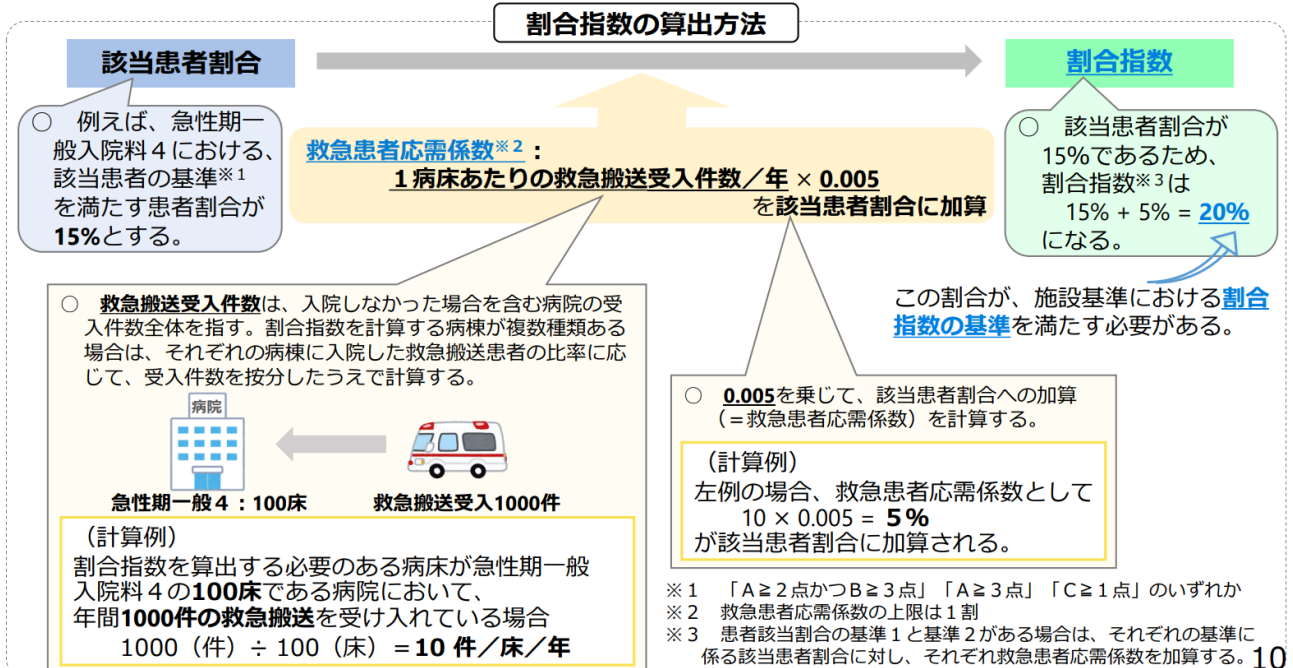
割合指数の算出方法

該当患者割合

○ 例えば、急性期一般入院料４における、該当患者の基準※１を満たす患者割合が15%とする。

救急患者応需係数※２：
１病床あたりの救急搬送受入件数／年 × 0.005
を該当患者割合に加算

割合指数

○ 該当患者割合が15%であるため、割合指数※３は
15% + 5% = 20%
になる。

この割合が、施設基準における割合指数の基準を満たす必要がある。

○ 救急搬送受入件数は、入院しなかった場合を含む病院の受入件数全体を指す。割合指数を計算する病棟が複数種類ある場合は、それぞれの病棟に入院した救急搬送患者の比率に応じて、受入件数を按分したうえで計算する。

病院

急性期一般４：100床

救急搬送受入1000件

（計算例）
割合指数を算出する必要のある病床が急性期一般入院料４の100床である病院において、年間1000件の救急搬送を受け入れている場合
1000（件）÷ 100（床）＝10 件／床／年

○ 0.005を乗じて、該当患者割合への加算（＝救急患者応需係数）を計算する。

（計算例）
左例の場合、救急患者応需係数として
10 × 0.005 = ５%
が該当患者割合に加算される。

※１ 「A≧２点かつB≧３点」「A≧３点」「C≧１点」のいずれか
※２ 救急患者応需係数の上限は１割
※３ 患者該当割合の基準１と基準２がある場合は、それぞれの基準に係る該当患者割合に対し、それぞれ救急患者応需係数を加算する。

10